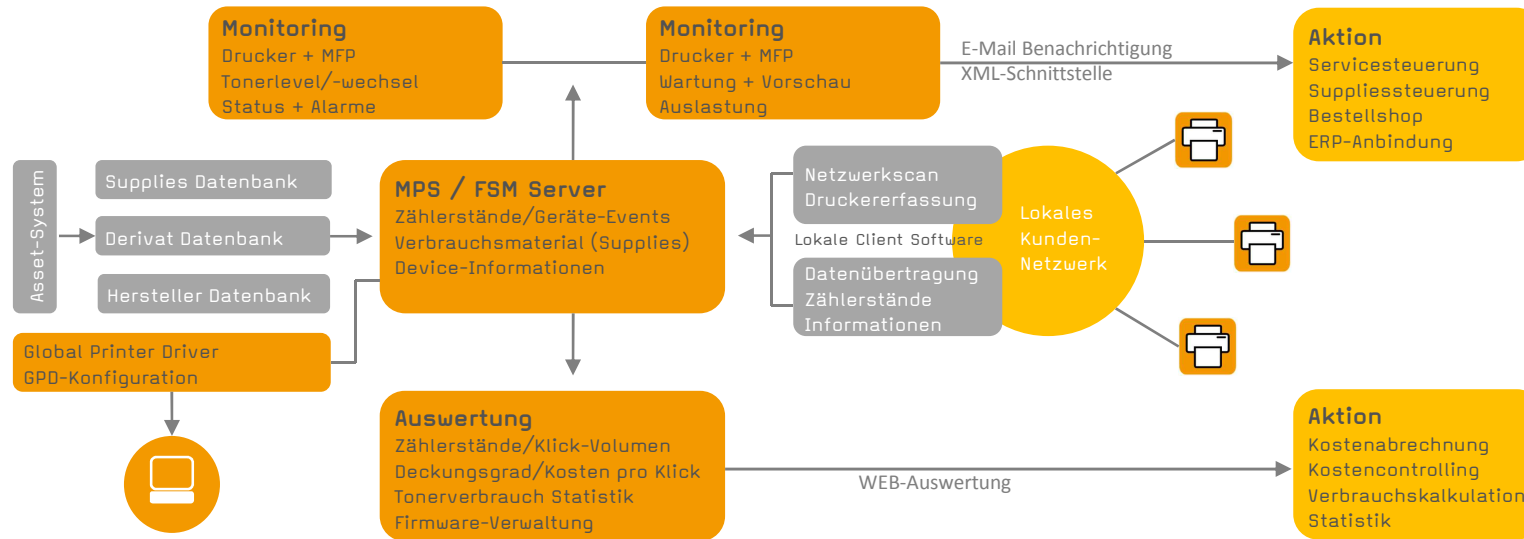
Monitoring
Drucker + MFP
Tonerlevel/-wechsel
Status + Alarme

Monitoring
Drucker + MFP
Wartung + Vorschau
Auslastung

E-Mail Benachrichtigung
XML-Schnittstelle

Aktion
Servicesteuerung
Suppliessteuerung
Bestellshop
ERP-Anbindung

Asset-System

Supplies Datenbank

Derivat Datenbank

Hersteller Datenbank

MPS / FSM Server
Zählerstände/Geräte-Events
Verbrauchsmaterial (Supplies)
Device-Informationen

Netzwerkscan
Druckererfassung

Lokale Client Software

Datenübertragung
Zählerstände
Informationen

Lokales
Kunden-
Netzwerk

Global Printer Driver
GPD-Konfiguration

Auswertung
Zählerstände/Klick-Volumen
Deckungsgrad/Kosten pro Klick
Tonerverbrauch Statistik
Firmware-Verwaltung

WEB-Auswertung

Aktion
Kostenabrechnung
Kostencontrolling
Verbrauchskalkulation
Statistik